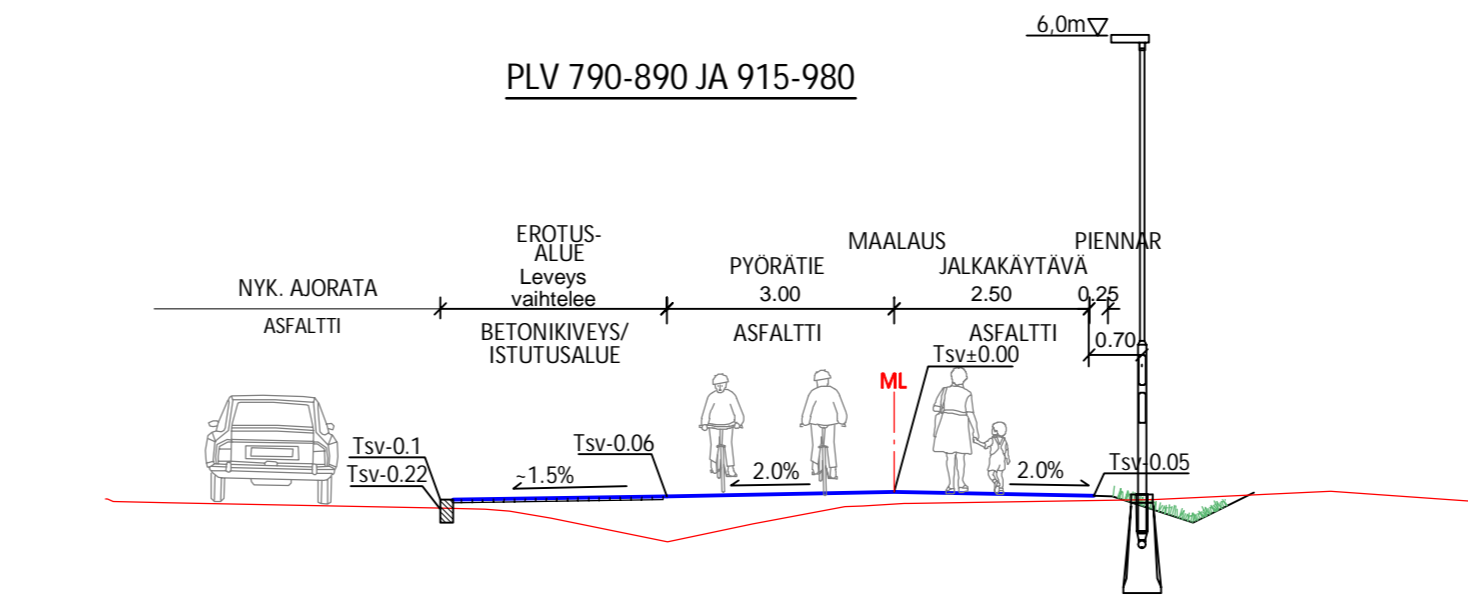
6,0m

PLV 790-890 JA 915-980

NYK. AJORATA

ASFALTTI

EROTUS-ALUE

Leveys vaihtelee

BETONIKIVEYS/ ISTUTUSALUE

PYÖRÄTIE

3.00

ASFALTTI

MAALAUS

JALKAKÄYTÄVÄ

2.50

ASFALTTI

PIENNAR

0.25

0.70

Tsv±0.00

ML

Tsv-0.1

Tsv-0.22

Tsv-0.06

~1.5%

2.0%

2.0%

Tsv-0.05